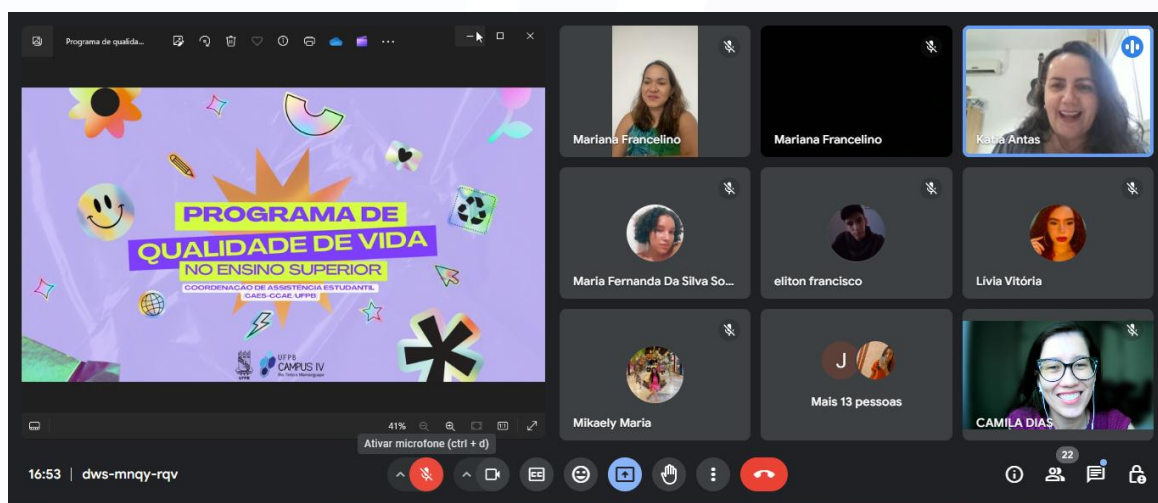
Programa de qualida...

PROGRAMA DE QUALIDADE DE VIDA NO ENSINO SUPERIOR

COORDENAÇÃO DE ASSISTÊNCIA ESTUDANTIL
CAES-CCAE-UFPB

UFPB

UFPB CAMPUS IV

41%

Mariana Francelino

Mariana Francelino

Katia Antas

Maria Fernanda Da Silva So...

eliton francisco

Lívia Vitória

Mikaely Maria

J

Mais 13 pessoas

CAMILA DIAS

Ativar microfone (ctrl + d)

16:53 | dws-mnqy-rqv

22